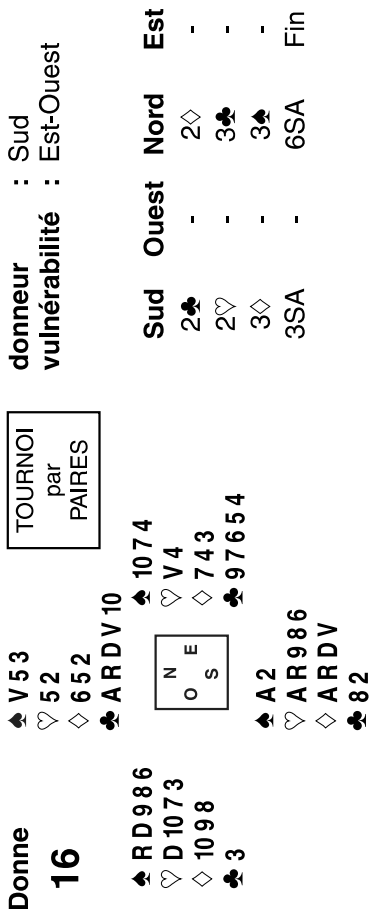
Donne
16

♠ V 5 3
♡ 5 2
♢ 6 5 2
♣ A R D V 10

♠ R D 9 8 6
♡ D 10 7 3
♢ 10 9 8
♣ 3

N
O E
S

♠ 10 7 4
♡ V 4
♢ 7 4 3
♣ 9 7 6 5 4

♠ A 2
♡ A R 9 8 6
♢ A R D V
♣ 8 2

TOURNOI
par
PAIRES

donneur : Sud
vulnérabilité : Est-Ouest

| Sud | Ouest | Nord | Est |
|---|---|---|---|
| 2♣ | - | 2♢ | - |
| 2♡ | - | 3♣ | - |
| 3♢ | - | 3♠ | - |
| 3SA | - | 6SA | Fin |